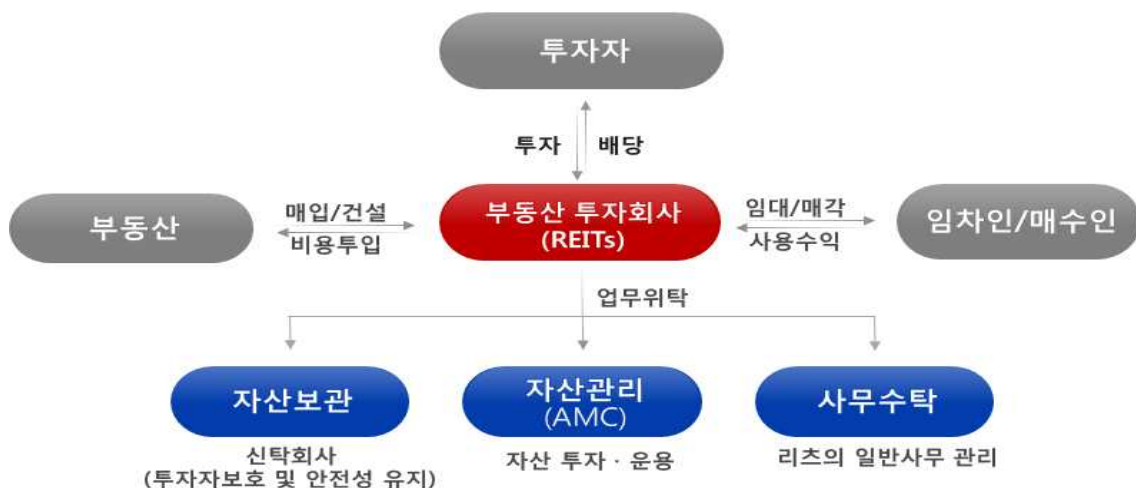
투자자

투자 배당

부동산

매입/건설

비용투입

부동산 투자회사
(REITs)

임대/매각

사용수익

임차인/매수인

업무위탁

자산보관

신탁회사
(투자자보호 및 안전성 유지)

자산관리
(AMC)

자산 투자 · 운용

사무수탁

리츠의 일반사무 관리